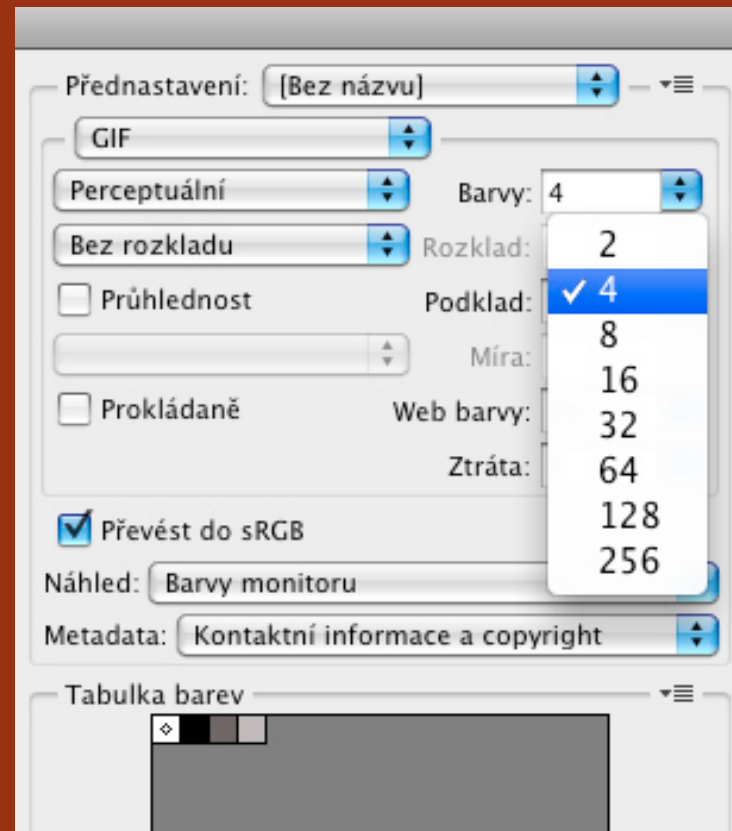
Přednastavení: [Bez názvu]

GIF

Perceptuální

Barvy: 4

Bez rozkladu

Rozklad:

Průhlednost

Podklad:

Míra:

Prokládaně

Web barvy:

Ztráta:

2
✓ 4
8
16
32
64
128
256

Převést do sRGB

Náhled: Barvy monitoru

Metadata: Kontaktní informace a copyright

Tabulka barev